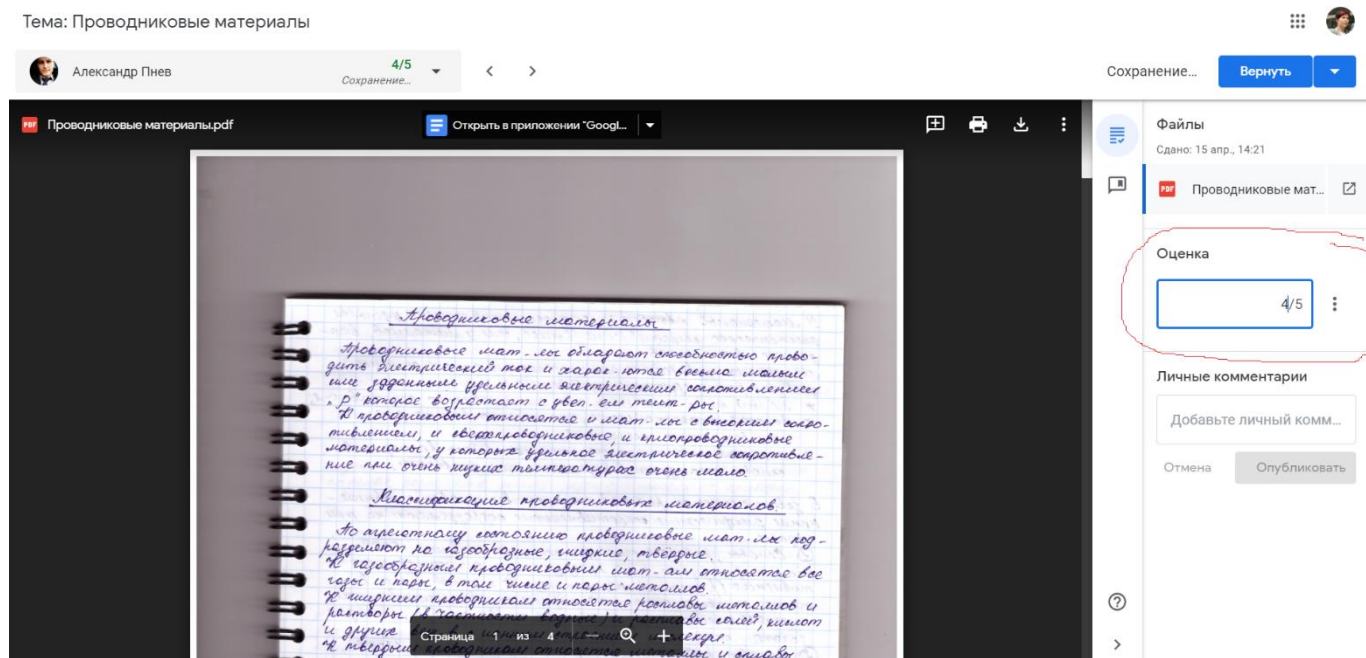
Тема: Проводниковые материалы

Александр Пнев

4/5
Сохранение...

Сохранение...

Вернуть

Проводниковые материалы.pdf

Открыть в приложении "Googl...

Проводниковые материалы

Проводниковые мат. лы обладают способностью проводить электрический ток и хар-ются весьма малым или удельным удельным электрическим сопротивлением „ρ" которое возрастает с увел. ем темп-ры.
К проводниковым относятся и мат. лы с высоким сопротивлением, и сверхпроводниковые, и криопроводниковые материалы, у которых удельное электрическое сопротивление при очень низких температурах очень мало.

Классификация проводниковых материалов.

По агрегатному состоянию проводниковые мат. лы подразделяют на газообразные, жидкие, твёрдые.
К газообразным проводниковым мат-ам относятся все газы и пары, в том числе и пары металлов.
К жидким проводникам относятся расплавы металлов и растворы (в частности водные) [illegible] солей, кислот и другие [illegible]
К твёрдым проводникам относятся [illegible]

Страница 1 из 4

Файлы
Сдано: 15 апр., 14:21

Проводниковые мат...

Оценка

4/5

Личные комментарии

Добавьте личный комм...

Отмена

Опубликовать